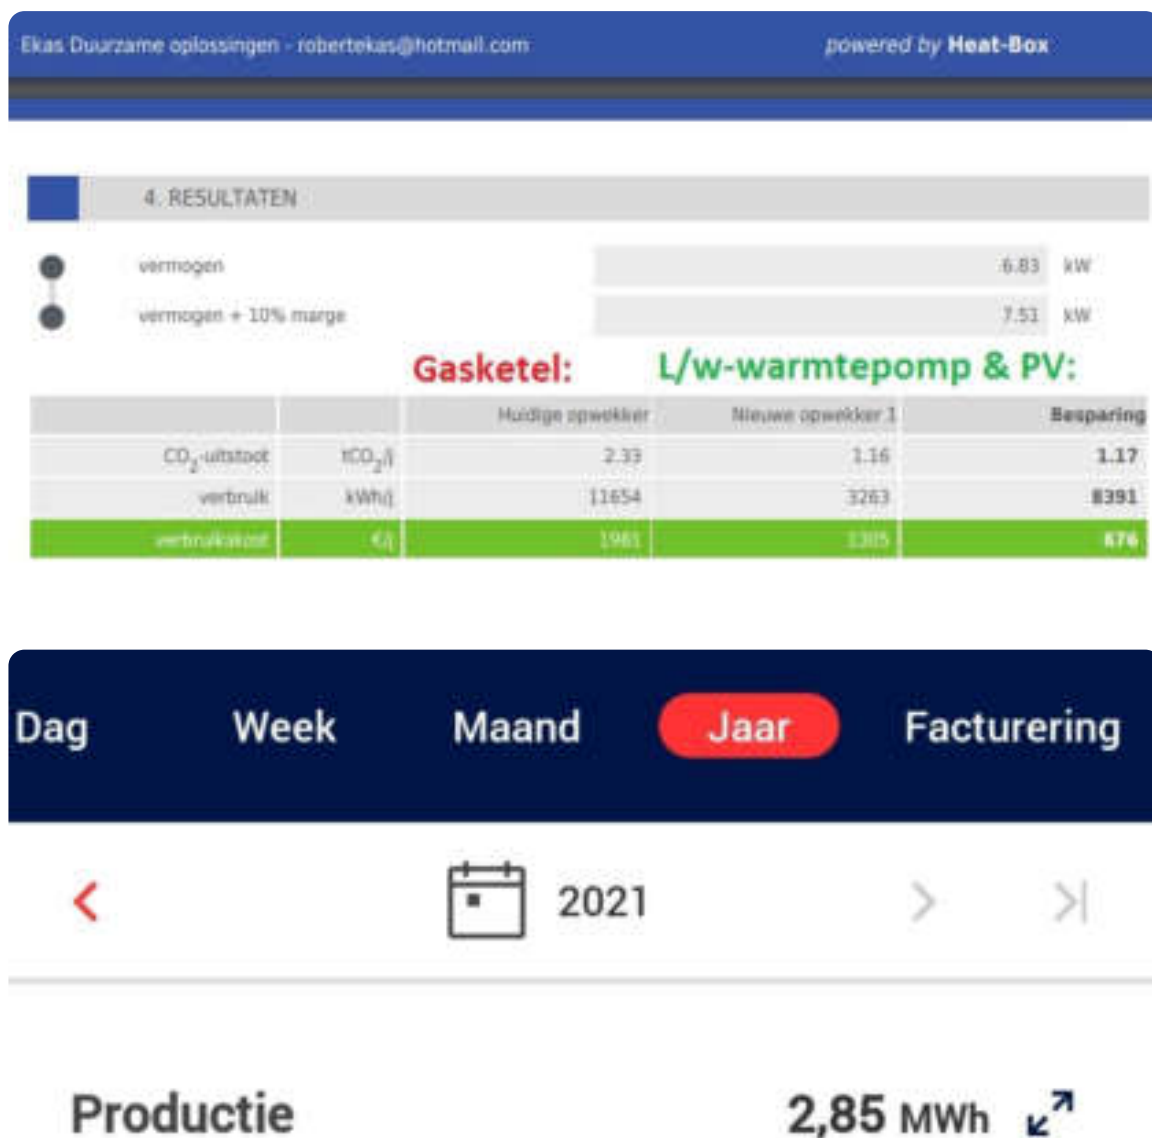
Ekas Duurzame oplossingen - robertekas@hotmail.com

powered by Heat-Box

4. RESULTATEN

vermogen 6.83 kW

vermogen + 10% marge 7.51 kW

Gasketel:

L/w-warmtepomp & PV:

| | | Huidige opwekker | Nieuwe opwekker 1 | Besparing |
|---|---|---|---|---|
| $CO_2$-uitstoot | $tCO_2/j$ | 2.33 | 1.16 | 1.17 |
| verbruik | kWh/j | 11654 | 3263 | 8391 |
| verbruikskost | €/j | 1981 | 1305 | 676 |

Dag Week Maand Jaar Facturering

2021

Productie 2,85 MWh